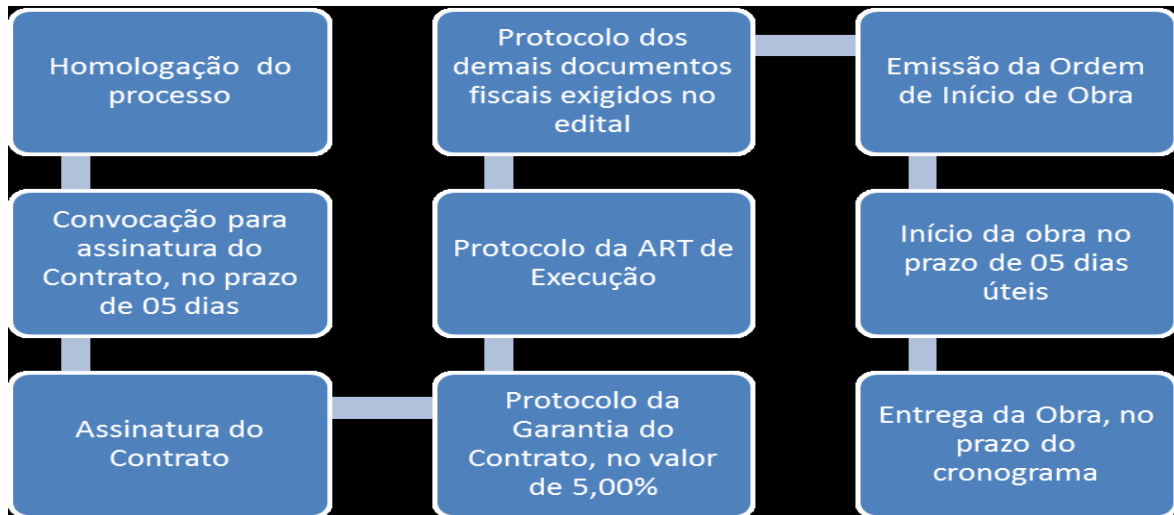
Homologação do processo

Convocação para assinatura do Contrato, no prazo de 05 dias

Assinatura do Contrato

Protocolo da Garantia do Contrato, no valor de 5,00%

Protocolo da ART de Execução

Protocolo dos demais documentos fiscais exigidos no edital

Emissão da Ordem de Início de Obra

Início da obra no prazo de 05 dias úteis

Entrega da Obra, no prazo do cronograma